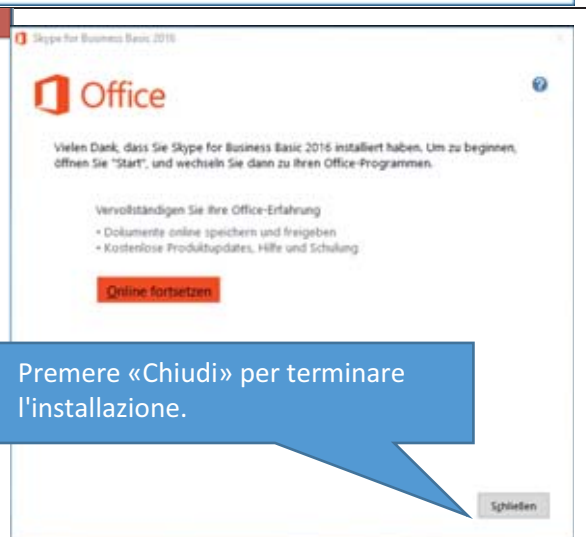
Skype for Business Basic 2016

Office

Vielen Dank, dass Sie Skype for Business Basic 2016 installiert haben. Um zu beginnen, öffnen Sie "Start", und wechseln Sie dann zu Ihren Office-Programmen.

Vervollständigen Sie Ihre Office-Erfahrung
• Dokumente online speichern und freigeben
• Kostenlose Produktupdates, Hilfe und Schulung

Online fortsetzen

Premere «Chiudi» per terminare l'installazione.

Schließen